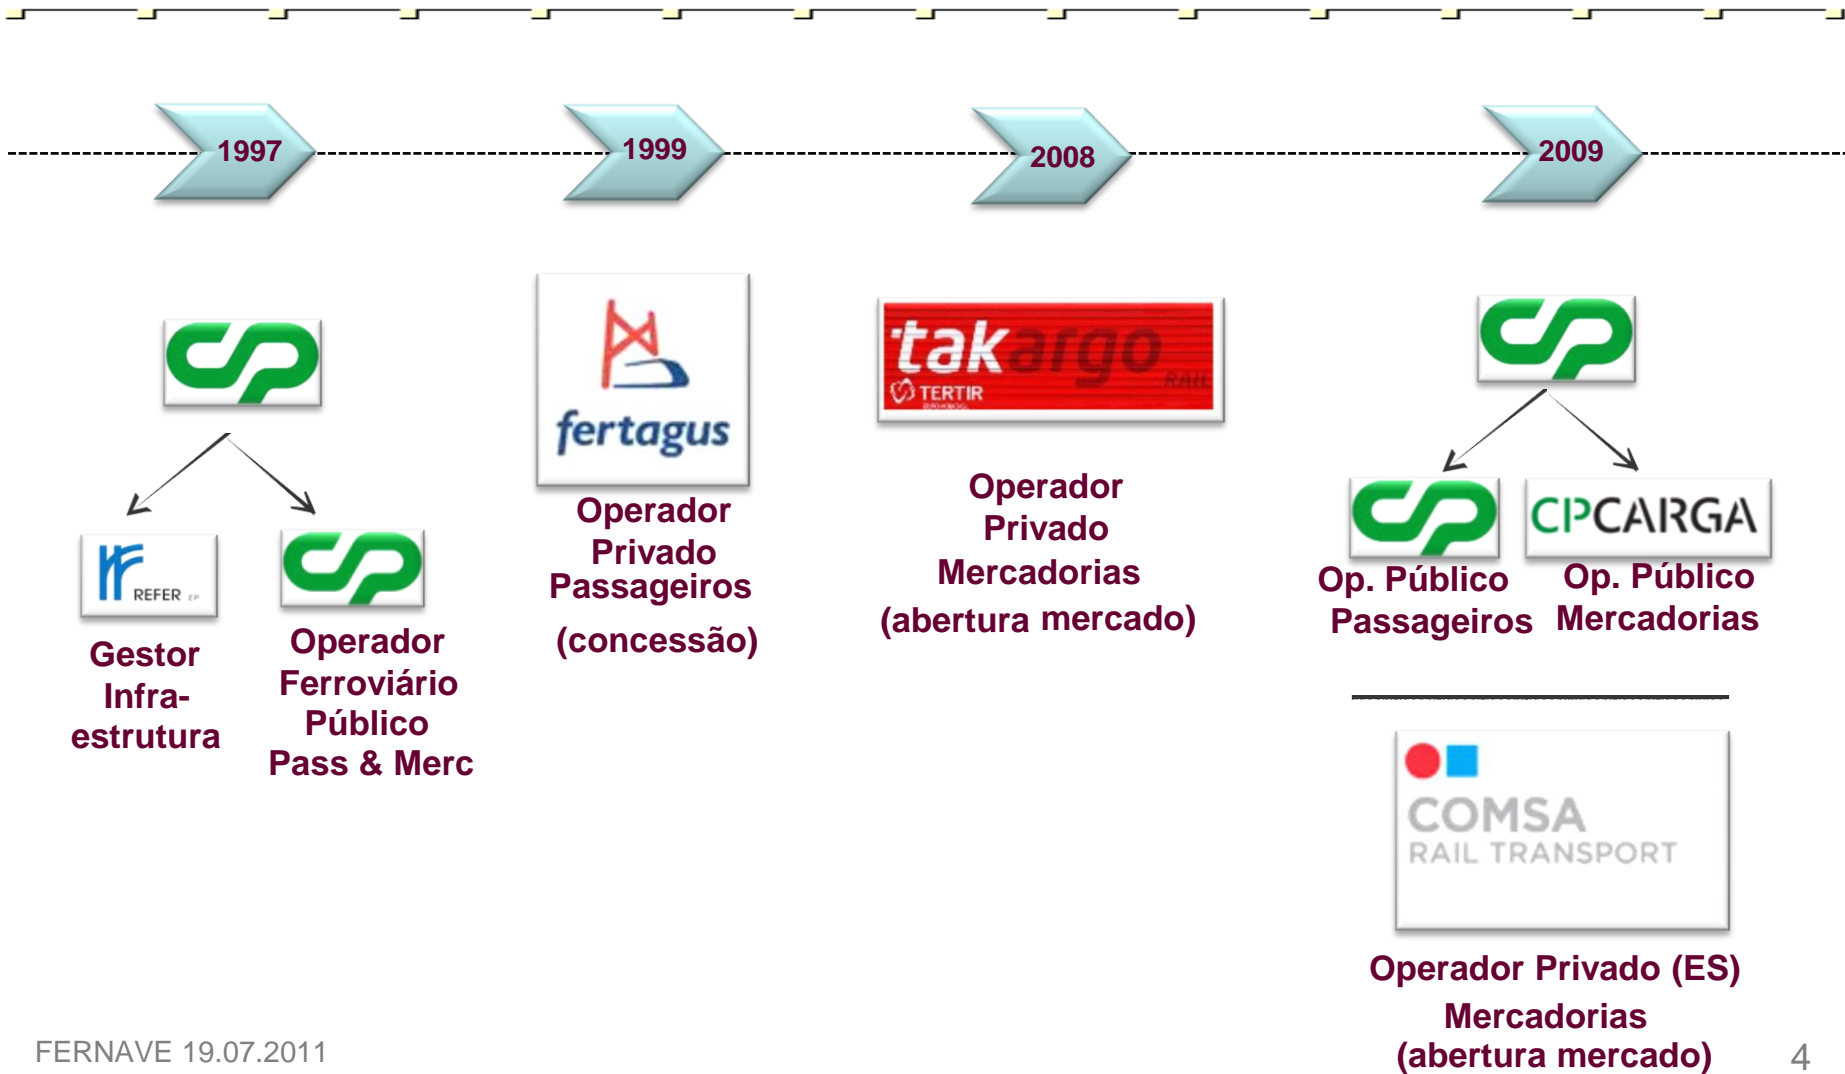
1997

1999

2008

2009

REFER

Gestor Infraestrutura

Operador Ferroviário Público Pass & Merc

fertagus

Operador Privado Passageiros

(concessão)

takargo RAIL
TERTIR

Operador Privado Mercadorias

(abertura mercado)

CPCARGA

Op. Público Passageiros

Op. Público Mercadorias

COMSA
RAIL TRANSPORT

Operador Privado (ES)

Mercadorias

(abertura mercado)

FERNAVE 19.07.2011

4